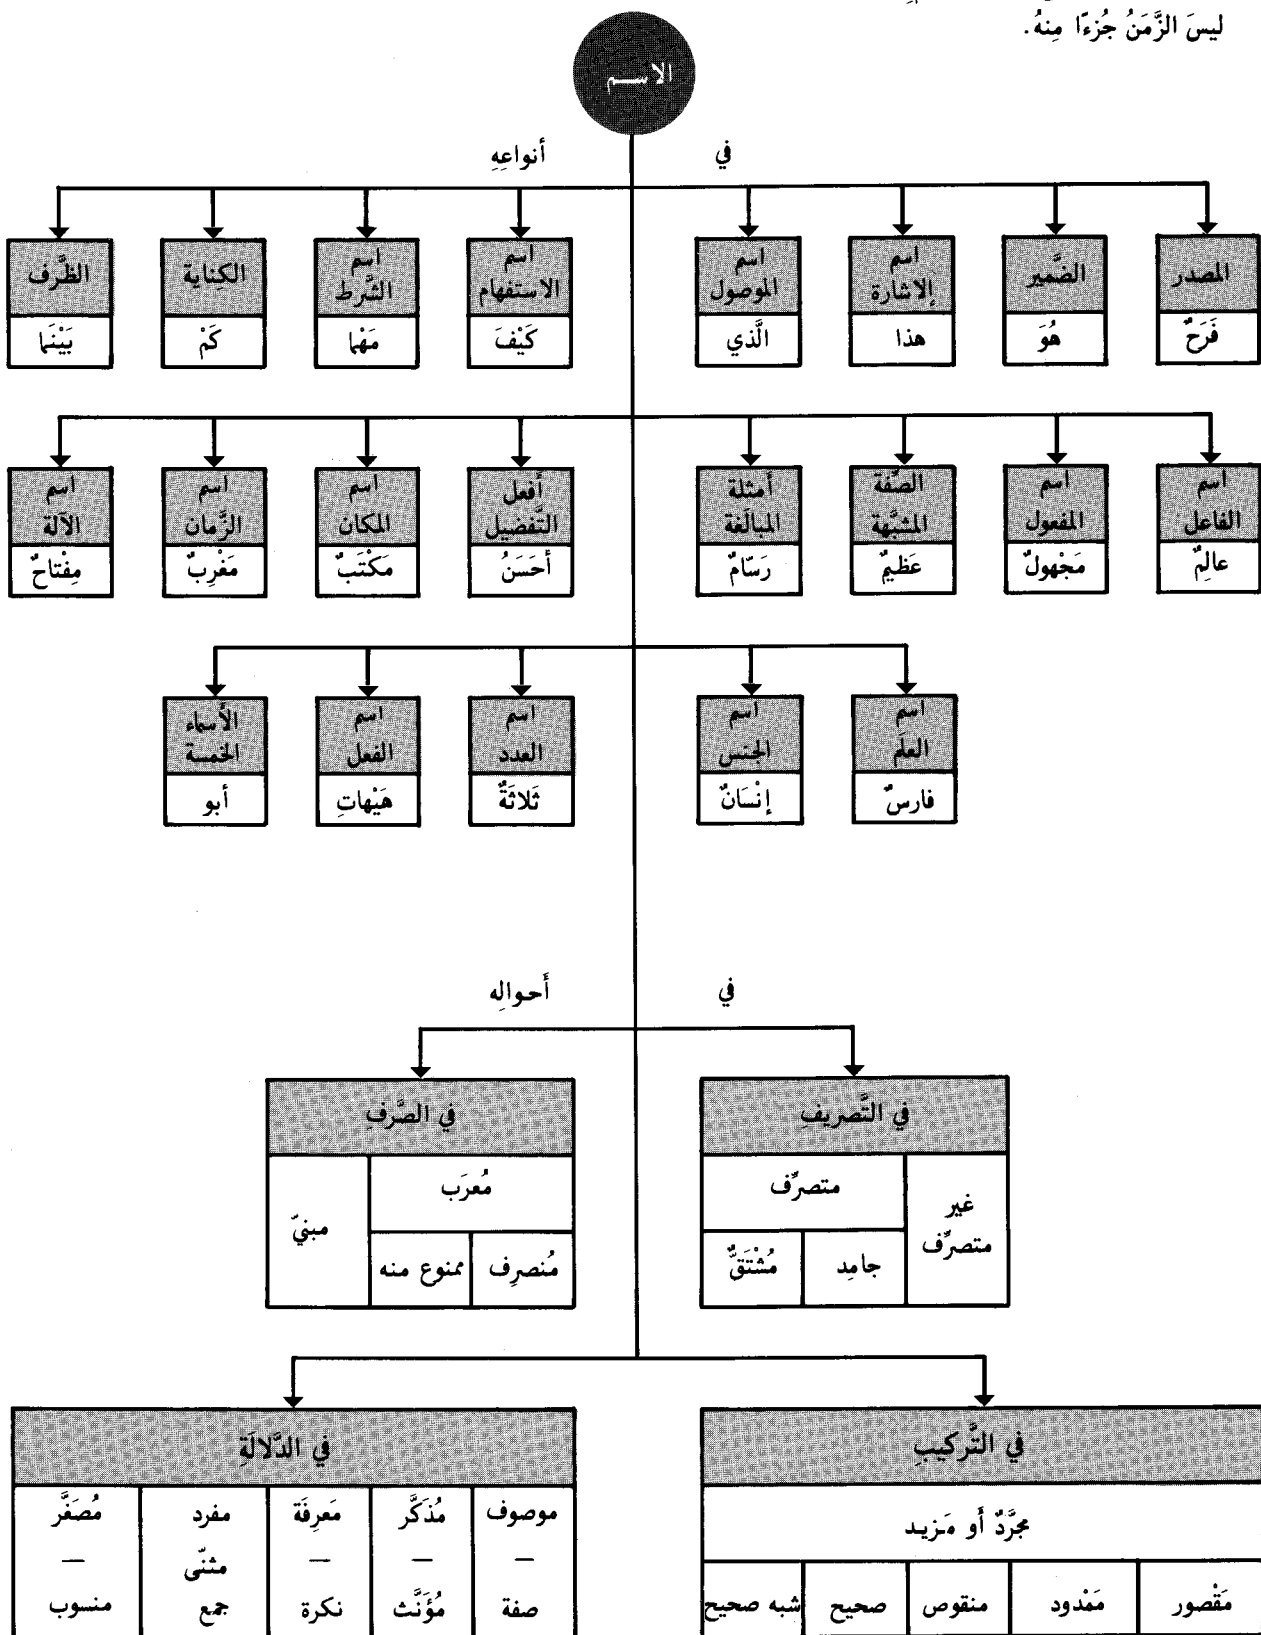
ليسَ الزَّمَنُ جُزءًا مِنهُ.

الاسم

في أنواعِهِ

| المصدر | الضَّمير | اسم الإشارة | اسم الموصول | اسم الاستفهام | اسم الشَّرط | الكناية | الظَّرف |
|---|---|---|---|---|---|---|---|
| فَرَحٌ | هُوَ | هذا | الَّذي | كَيْفَ | مَهْما | كَمْ | بَيْنَما |

| اسم الفاعل | اسم المفعول | الصِّفة المشبَّهة | أمثلة المبالغة | أفعل التَّفضيل | اسم المكان | اسم الزَّمان | اسم الآلة |
|---|---|---|---|---|---|---|---|
| عالِمٌ | مَجْهولٌ | عَظيمٌ | رَسّامٌ | أحسَنُ | مَكْتَبٌ | مَغْرِبٌ | مِفْتاحٌ |

| اسم العلَم | اسم الجنس | اسم العدد | اسم الفعل | الأسماء الخمسة |
|---|---|---|---|---|
| فارسٌ | إنْسَانٌ | ثَلاثَةٌ | هَيْهاتِ | أبو |

في أحوالِه

في التَّصريفِ

| غير متصرِّف | متصرِّف | |
|---|---|---|
| | جامِد | مُشْتَقٌّ |

في الصَّرفِ

| مُعرَب | | مبنيّ |
|---|---|---|
| مُنصرِف | ممنوع منه | |

في التَّركيبِ

مجَرَّدٌ أو مَزيد

| مَقْصور | مَمْدود | منقوص | صحيح | شبه صحيح |
|---|---|---|---|---|

في الدَّلالَةِ

| موصوف | مُذَكَّر | مَعرِفَة | مفرد | مُصَغَّر |
|---|---|---|---|---|
| — | — | — | مثنّى | — |
| صفة | مُؤَنَّث | نكرة | جمع | منسوب |